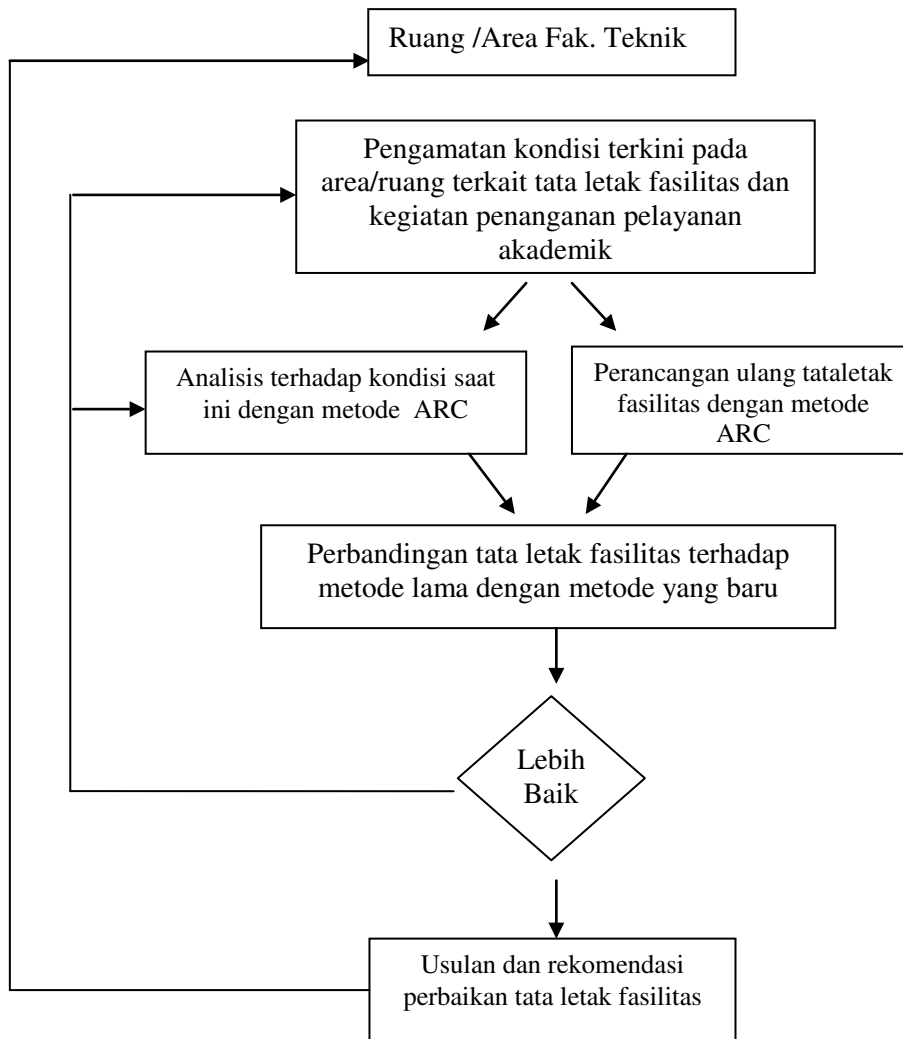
Ruang /Area Fak. Teknik

Pengamatan kondisi terkini pada area/ruang terkait tata letak fasilitas dan kegiatan penanganan pelayanan akademik

Analisis terhadap kondisi saat ini dengan metode ARC

Perancangan ulang tataletak fasilitas dengan metode ARC

Perbandingan tata letak fasilitas terhadap metode lama dengan metode yang baru

Lebih Baik

Usulan dan rekomendasi perbaikan tata letak fasilitas